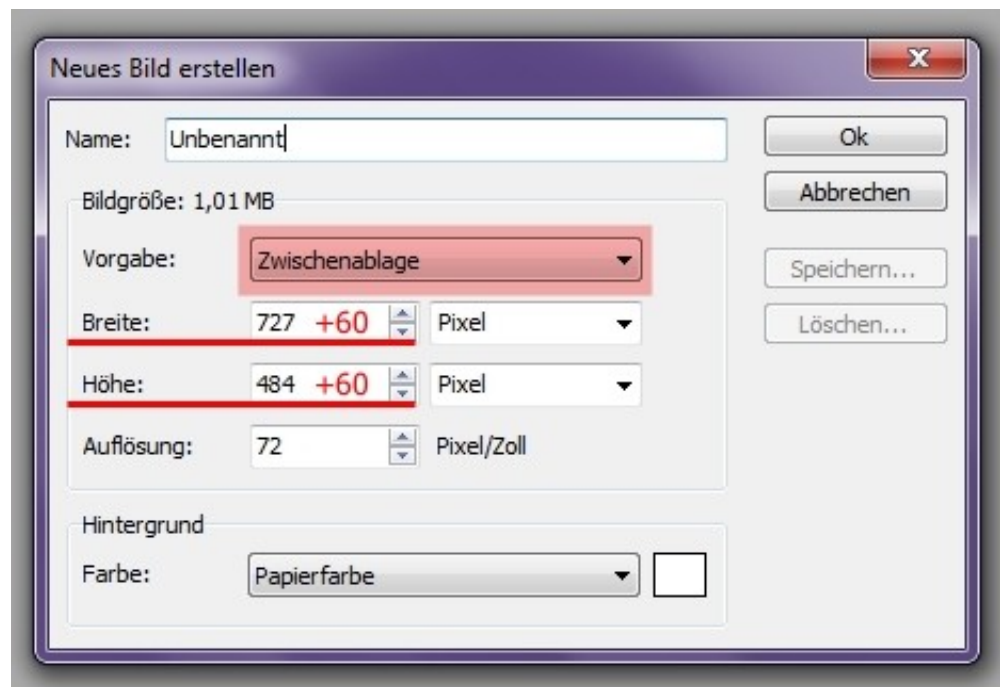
Neues Bild erstellen

x

Name: Unbenannt

Ok

Abbrechen

Bildgröße: 1,01 MB

Vorgabe: Zwischenablage

Speichern...

Breite: 727 +60 Pixel

Löschen...

Höhe: 484 +60 Pixel

Auflösung: 72 Pixel/Zoll

Hintergrund

Farbe: Papierfarbe